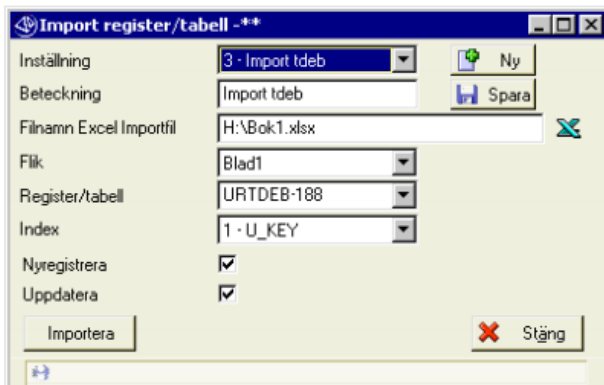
Import register/tabell -**

Inställning | 3 - Import tdeb | Ny
Beteckning | Import tdeb | Spara
Filnamn Excel Importfil | H:\Bok1.xlsx
Flik | Blad1
Register/tabell | URTDEB-188
Index | 1 - U_KEY
Nyregistrera
Uppdatera

Importera

Stäng